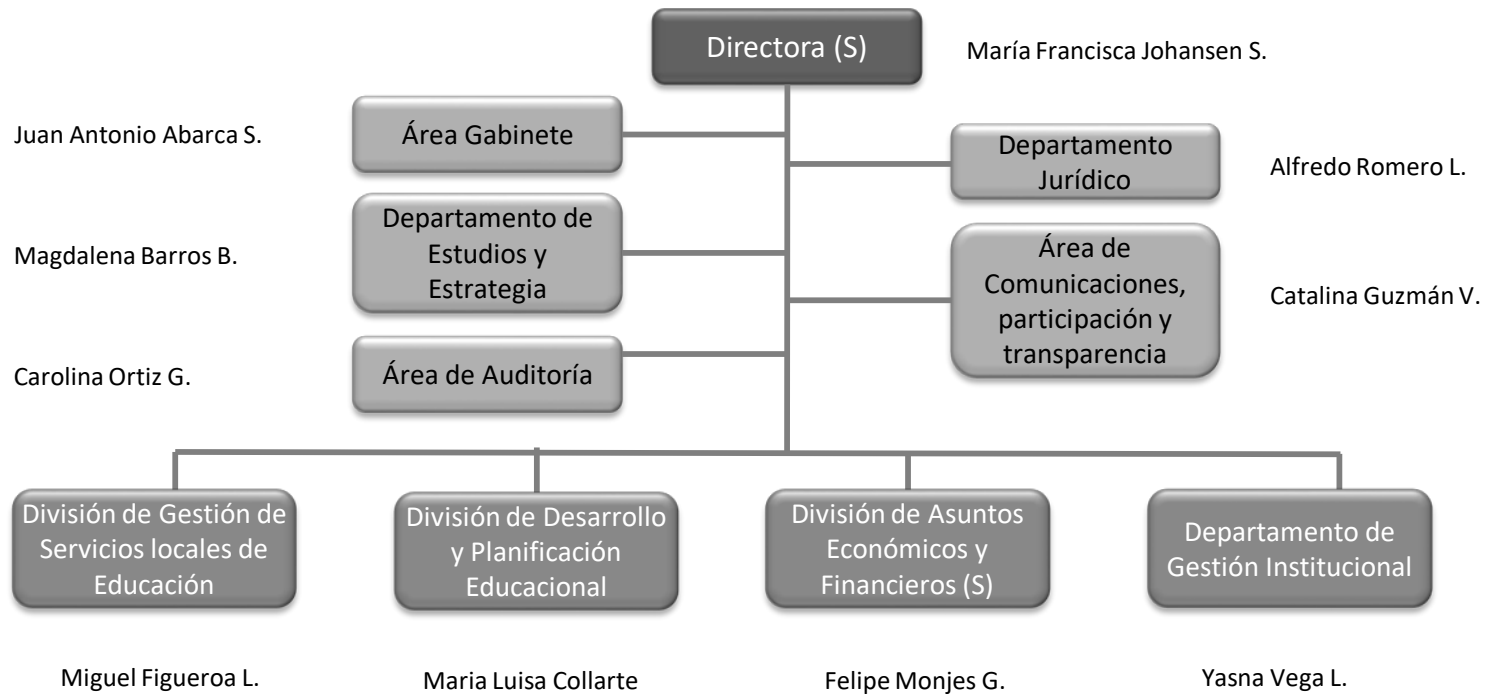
Directora (S)

María Francisca Johansen S.

Juan Antonio Abarca S.

Área Gabinete

Departamento Jurídico

Alfredo Romero L.

Magdalena Barros B.

Departamento de Estudios y Estrategia

Área de Comunicaciones, participación y transparencia

Catalina Guzmán V.

Carolina Ortiz G.

Área de Auditoría

División de Gestión de Servicios locales de Educación

División de Desarrollo y Planificación Educacional

División de Asuntos Económicos y Financieros (S)

Departamento de Gestión Institucional

Miguel Figueroa L.

Maria Luisa Collarte

Felipe Monjes G.

Yasna Vega L.